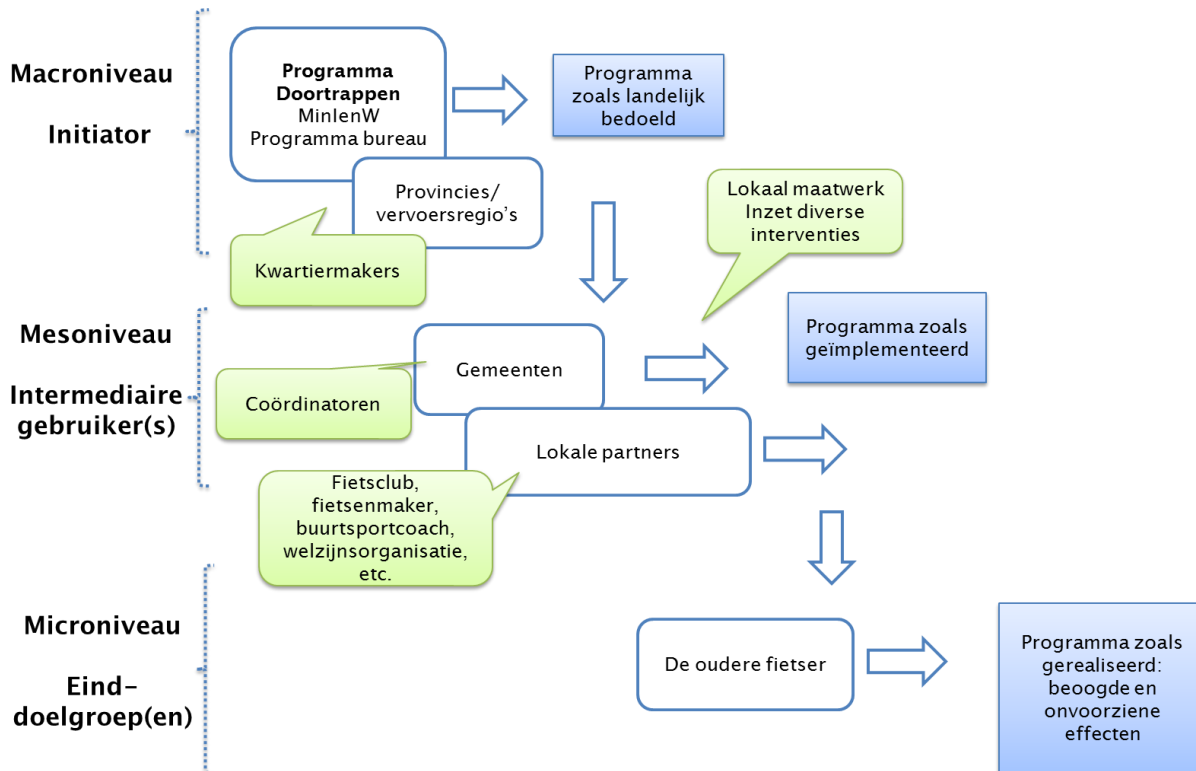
Macroniveau

Initiator

**Programma Doortrappen**
MinIenW
Programma bureau

Programma zoals landelijk bedoeld

Provincies/ vervoersregio's

Kwartiermakers

Lokaal maatwerk
Inzet diverse interventies

Mesoniveau

Intermediaire gebruiker(s)

Programma zoals geïmplementeerd

Gemeenten

Coördinatoren

Lokale partners

Fietsclub, fietsenmaker, buurtsportcoach, welzijnsorganisatie, etc.

Microniveau

Eind-doelgroep(en)

De oudere fietser

Programma zoals gerealiseerd: beoogde en onvoorziene effecten